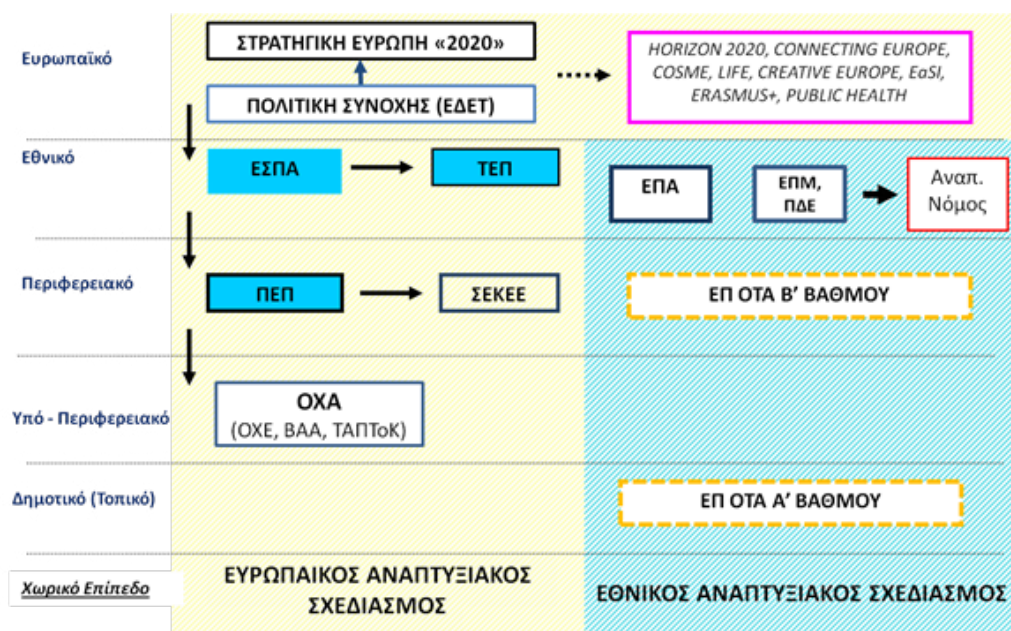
Ευρωπαϊκό

ΣΤΡΑΤΗΓΙΚΗ ΕΥΡΩΠΗ «2020»

ΠΟΛΙΤΙΚΗ ΣΥΝΟΧΗΣ (ΕΔΕΤ)

HORIZON 2020, CONNECTING EUROPE, COSME, LIFE, CREATIVE EUROPE, EaSI, ERASMUS+, PUBLIC HEALTH

Εθνικό

ΕΣΠΑ

ΤΕΠ

ΕΠΑ

ΕΠΜ, ΠΔΕ

Αναπ. Νόμος

Περιφερειακό

ΠΕΠ

ΣΕΚΕΕ

ΕΠ ΟΤΑ Β' ΒΑΘΜΟΥ

Υπό - Περιφερειακό

ΟΧΑ (ΟΧΕ, ΒΑΑ, ΤΑΠΤοΚ)

Δημοτικό (Τοπικό)

ΕΠ ΟΤΑ Α' ΒΑΘΜΟΥ

Χωρικό Επίπεδο

ΕΥΡΩΠΑΙΚΟΣ ΑΝΑΠΤΥΞΙΑΚΟΣ ΣΧΕΔΙΑΣΜΟΣ

ΕΘΝΙΚΟΣ ΑΝΑΠΤΥΞΙΑΚΟΣ ΣΧΕΔΙΑΣΜΟΣ